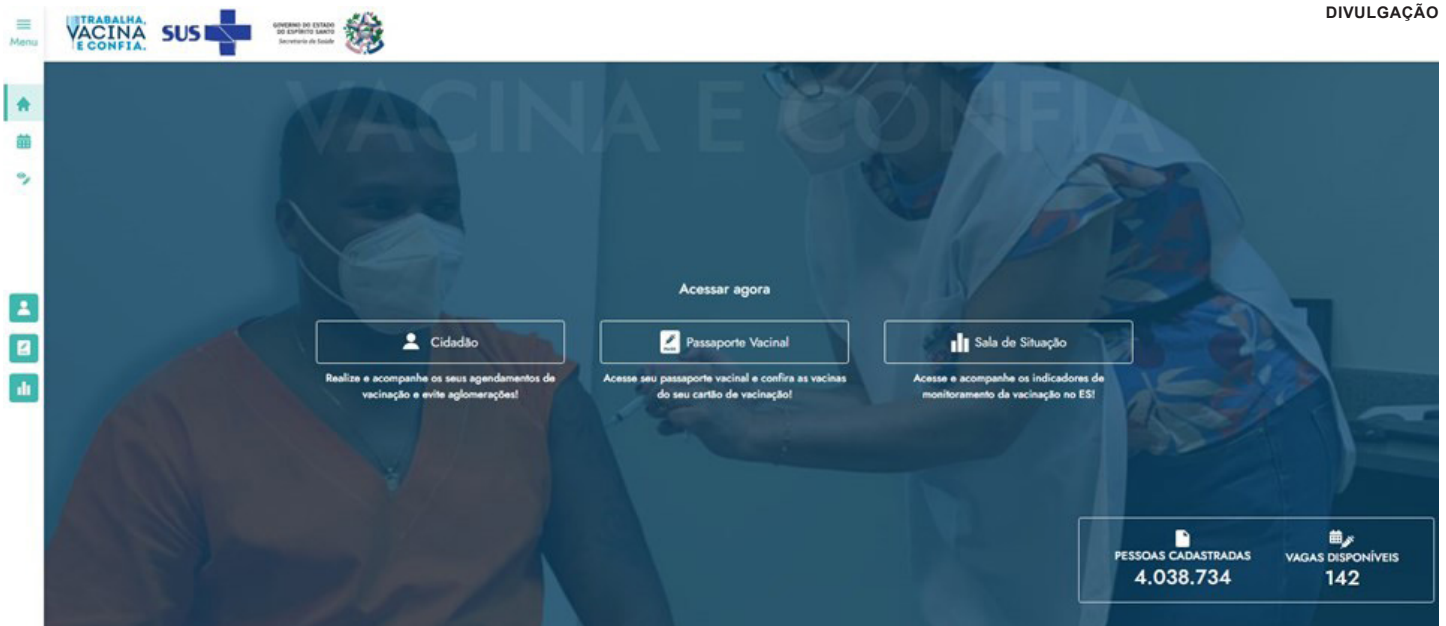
Menu

TRABALHA, VACINA E CONFIA.

SUS

GOVERNO DO ESTADO DO ESPÍRITO SANTO Secretaria da Saúde

DIVULGAÇÃO

VACINA E CONFIA

Acessar agora

Cidadão

Realize e acompanhe os seus agendamentos de vacinação e evite aglomerações!

Passaporte Vacinal

Acesse seu passaporte vacinal e confira as vacinas do seu cartão de vacinação!

Sala de Situação

Acesse e acompanhe os indicadores de monitoramento da vacinação no ES!

PESSOAS CADASTRADAS
4.038.734

VAGAS DISPONÍVEIS
142